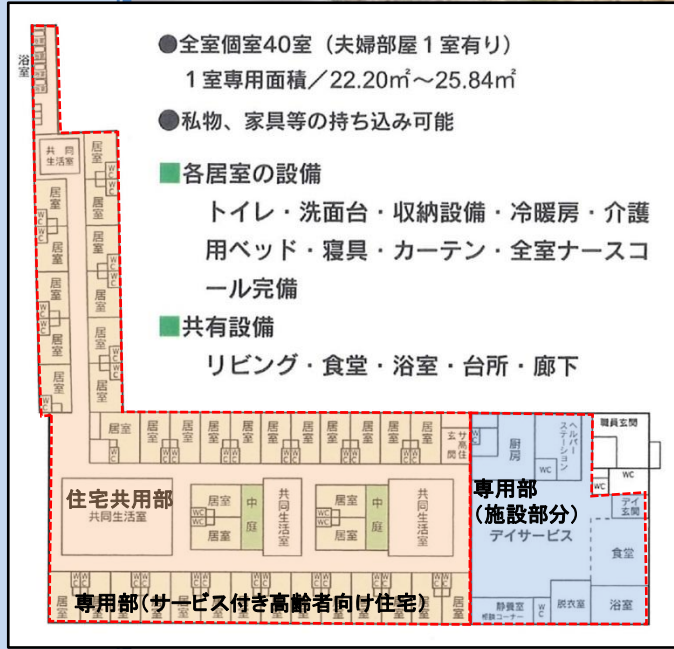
●全室個室40室（夫婦部屋１室有り）
１室専用面積／22.20㎡～25.84㎡

●私物、家具等の持ち込み可能

■各居室の設備
トイレ・洗面台・収納設備・冷暖房・介護用ベッド・寝具・カーテン・全室ナースコール完備

■共有設備
リビング・食堂・浴室・台所・廊下

浴室

共同生活室

居室 居室 居室 居室 居室 居室 居室 居室 居室 居室 居室 居室

WC WC WC WC WC WC WC WC

居室 居室 居室 居室 居室 居室 居室 居室 居室 居室

住宅共用部
共同生活室

居室 中庭 居室 共同生活室

居室 中庭 居室 共同生活室

専用部（サービス付き高齢者向け住宅）

厨房

ヘルパーステーション

職員玄関

WC WC WC

専用部
（施設部分）

デイ玄関

デイサービス

食堂

静養室
相談コーナー

脱衣室

浴室